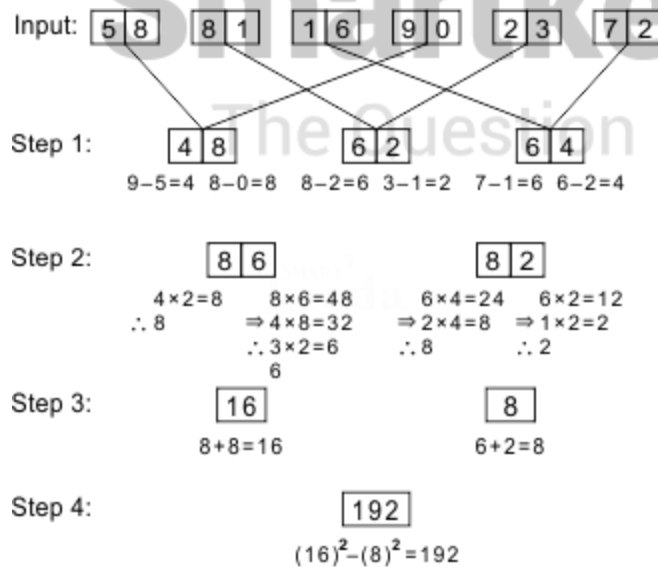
Input: 5 8 8 1 1 6 9 0 2 3 7 2

Step 1: 4 8 6 2 6 4

$9-5=4$ $8-0=8$ $8-2=6$ $3-1=2$ $7-1=6$ $6-2=4$

Step 2: 8 6 8 2

$4\times2=8$
$\therefore 8$

$8\times6=48$
$\Rightarrow 4\times8=32$
$\therefore 3\times2=6$
6

$6\times4=24$
$\Rightarrow 2\times4=8$
$\therefore 8$

$6\times2=12$
$\Rightarrow 1\times2=2$
$\therefore 2$

Step 3: 16 8

$8+8=16$ $6+2=8$

Step 4: 192

$(16)^2-(8)^2=192$